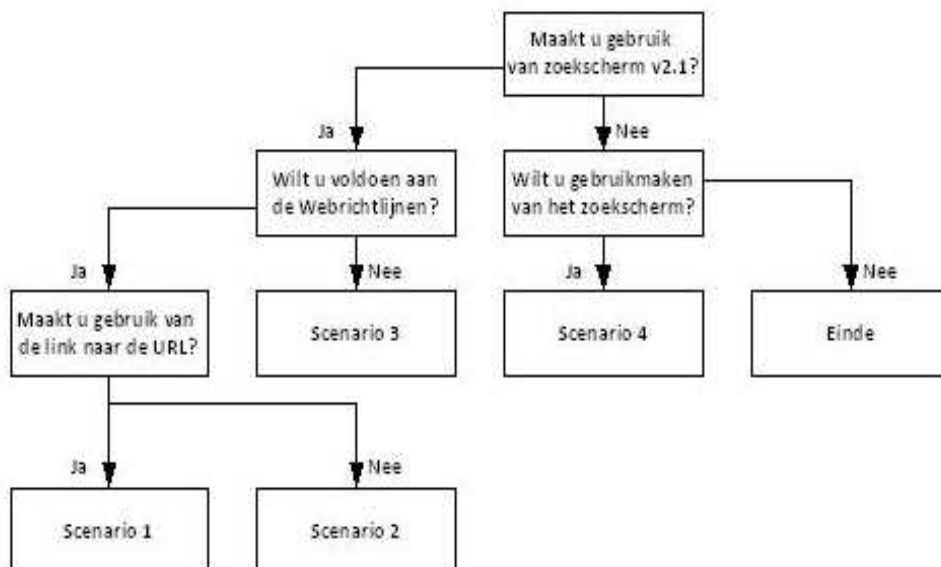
Maakt u gebruik van zoekscherm v2.1?

Ja

Nee

Wilt u voldoen aan de Webrichtlijnen?

Wilt u gebruikmaken van het zoekscherm?

Ja

Nee

Ja

Nee

Maakt u gebruik van de link naar de URL?

Scenario 3

Scenario 4

Einde

Ja

Nee

Scenario 1

Scenario 2